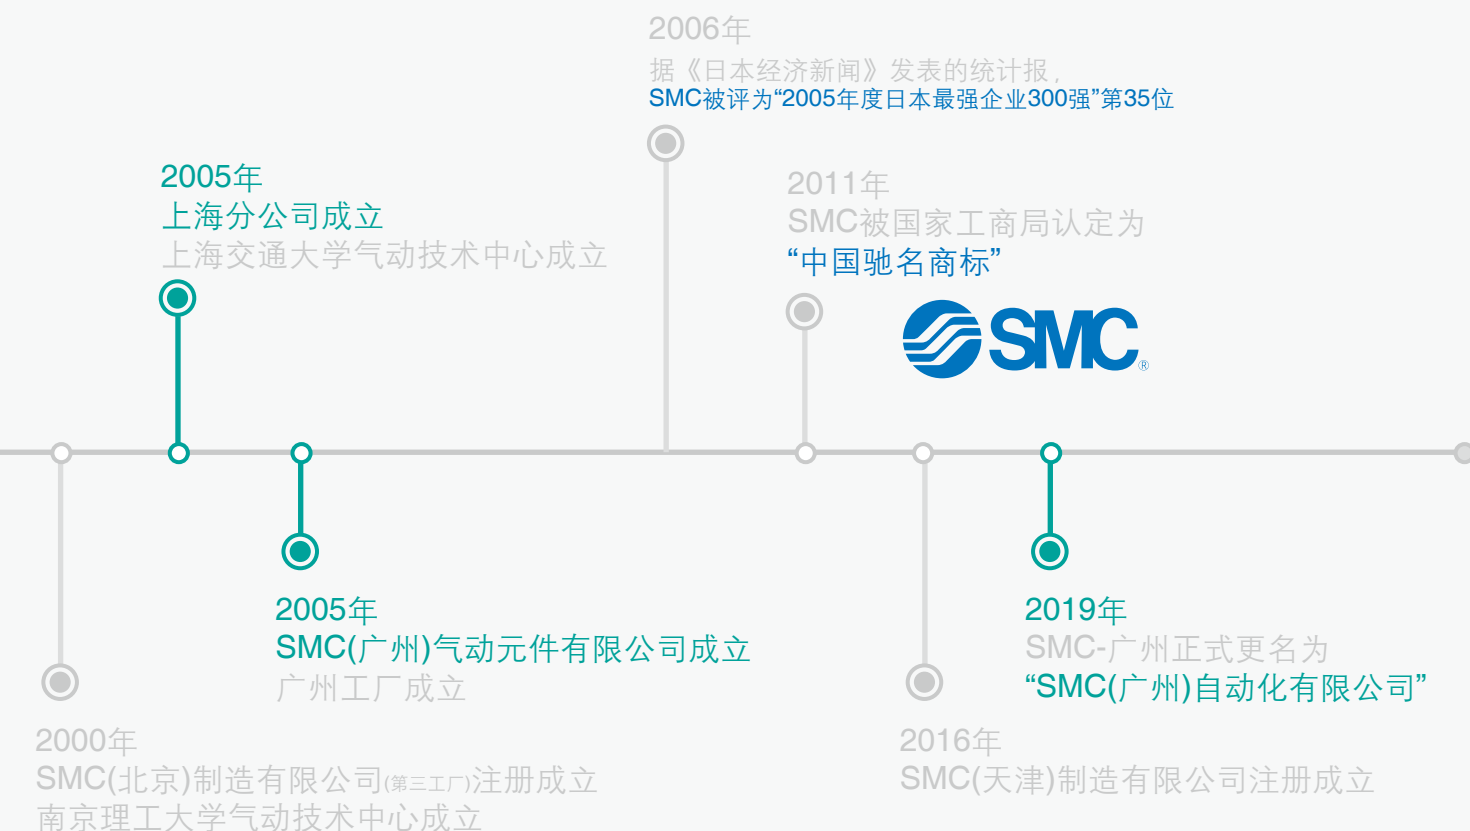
2006年
据《日本经济新闻》发表的统计报，
SMC被评为“2005年度日本最强企业300强”第35位

2005年
上海分公司成立
上海交通大学气动技术中心成立

2011年
SMC被国家工商局认定为
“中国驰名商标”

SMC®

2005年
SMC(广州)气动元件有限公司成立
广州工厂成立

2019年
SMC-广州正式更名为
“SMC(广州)自动化有限公司”

2000年
SMC(北京)制造有限公司(第三工厂)注册成立
南京理工大学气动技术中心成立

2016年
SMC(天津)制造有限公司注册成立